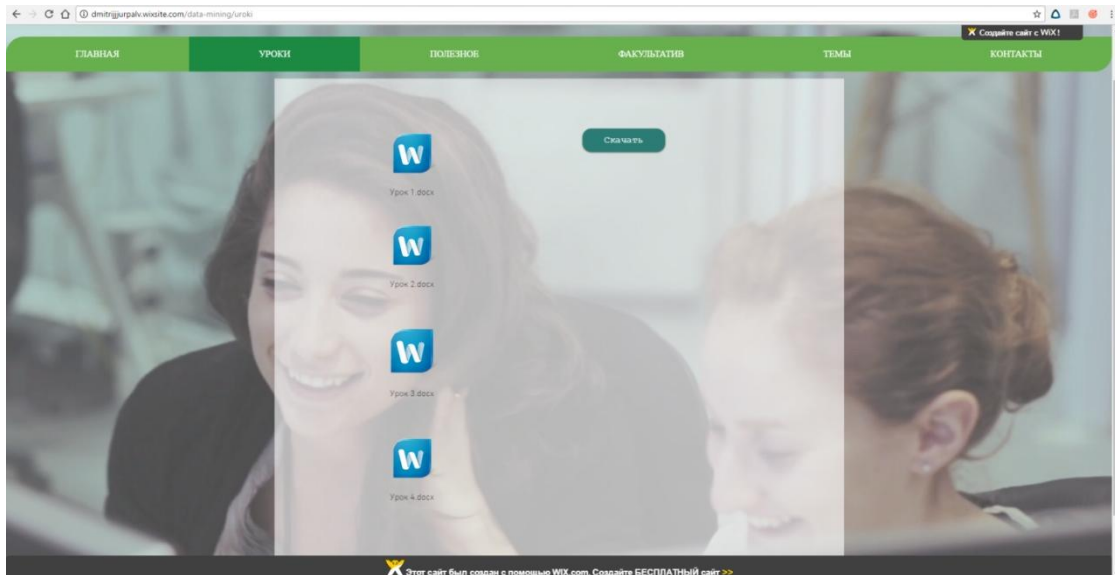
dmitrijjurpalv.wixsite.com/data-mining/uroki

Создайте сайт с WiX!

ГЛАВНАЯ
УРОКИ
ПОЛЕЗНОЕ
ФАКУЛЬТАТИВ
ТЕМЫ
КОНТАКТЫ

Скачать

W
Урок 1.docx

W
Урок 2.docx

W
Урок 3.docx

W
Урок 4.docx

Этот сайт был создан с помощью WIX.com. Создайте БЕСПЛАТНЫЙ сайт >>